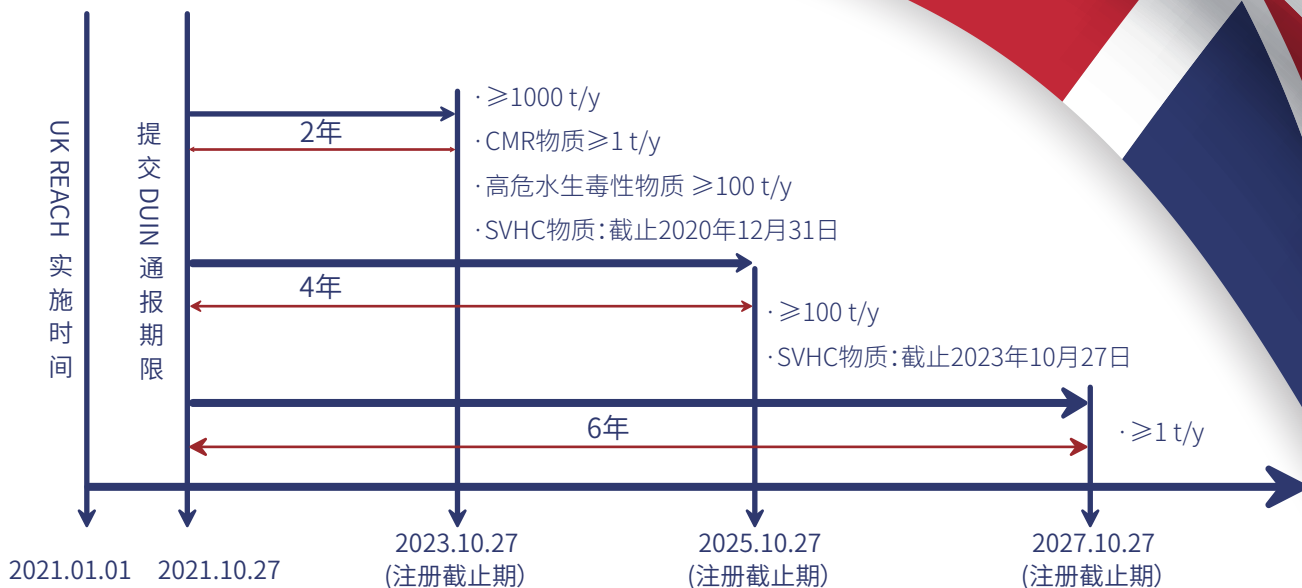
UK REACH 实施时间

提交 DUIN 通报期限

2年

4年

6年

· ⩾1000 t/y

· CMR物质⩾1 t/y

· 高危水生毒性物质 ⩾100 t/y

· SVHC物质：截止2020年12月31日

· ⩾100 t/y

· SVHC物质：截止2023年10月27日

· ⩾1 t/y

2021.01.01

2021.10.27

2023.10.27 (注册截止期)

2025.10.27 (注册截止期)

2027.10.27 (注册截止期)